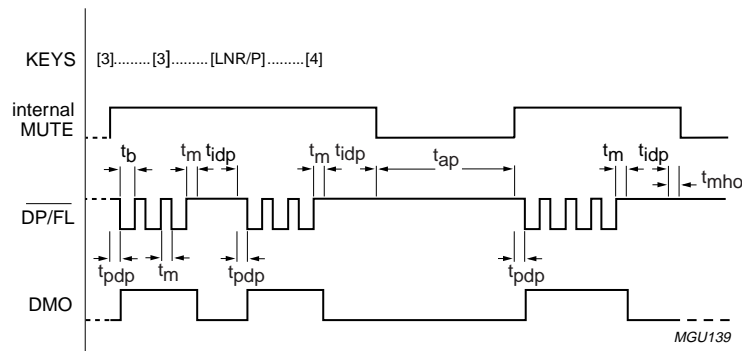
KEYS [3].........[3].........[LNR/P].........[4]

internal MUTE

$t_b$ $t_m$ $t_{idp}$ $t_m$ $t_{idp}$ $t_{ap}$ $t_m$ $t_{idp}$ $t_{mho}$

$\overline{DP/FL}$

$t_{pdp}$ $t_m$ $t_{pdp}$ $t_{pdp}$

DMO

MGU139